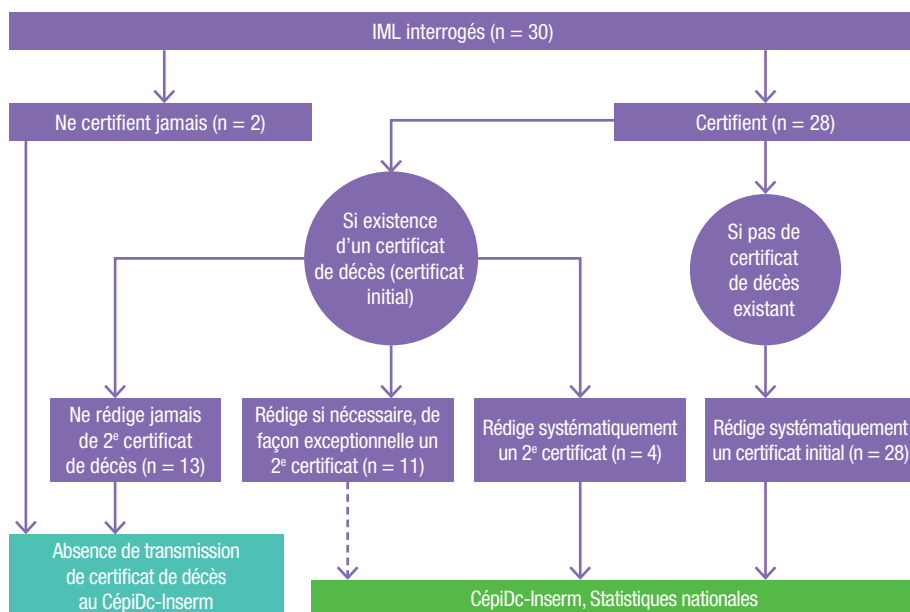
IML interrogés (n = 30)

Ne certifient jamais (n = 2)

Certifient (n = 28)

Si existence d'un certificat de décès (certificat initial)

Si pas de certificat de décès existant

Ne rédige jamais de 2$^{e}$ certificat de décès (n = 13)

Rédige si nécessaire, de façon exceptionnelle un 2$^{e}$ certificat (n = 11)

Rédige systématiquement un 2$^{e}$ certificat (n = 4)

Rédige systématiquement un certificat initial (n = 28)

Absence de transmission de certificat de décès au CépiDc-Inserm

CépiDc-Inserm, Statistiques nationales